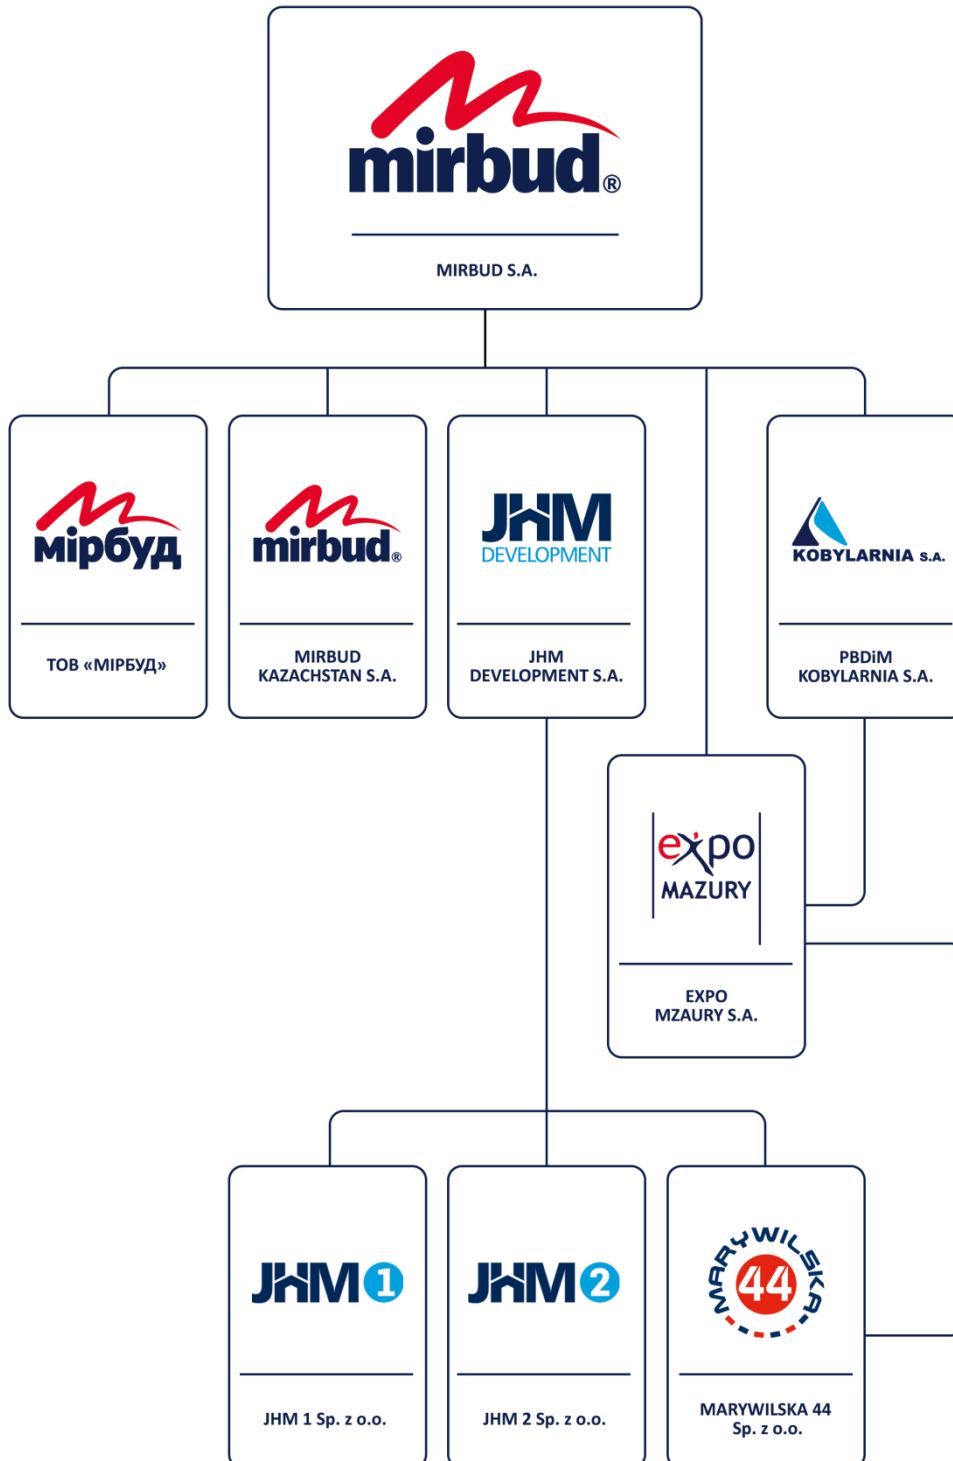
mirbud®

MIRBUD S.A.

мірбуд

ТОВ «МІРБУД»

mirbud®

MIRBUD KAZACHSTAN S.A.

JHM DEVELOPMENT

JHM DEVELOPMENT S.A.

KOBYLARNIA S.A.

PBDiM KOBYLARNIA S.A.

expo MAZURY

EXPO MZAURY S.A.

JHM 1

JHM 1 Sp. z o.o.

JHM 2

JHM 2 Sp. z o.o.

MARYWILSKA 44

MARYWILSKA 44 Sp. z o.o.